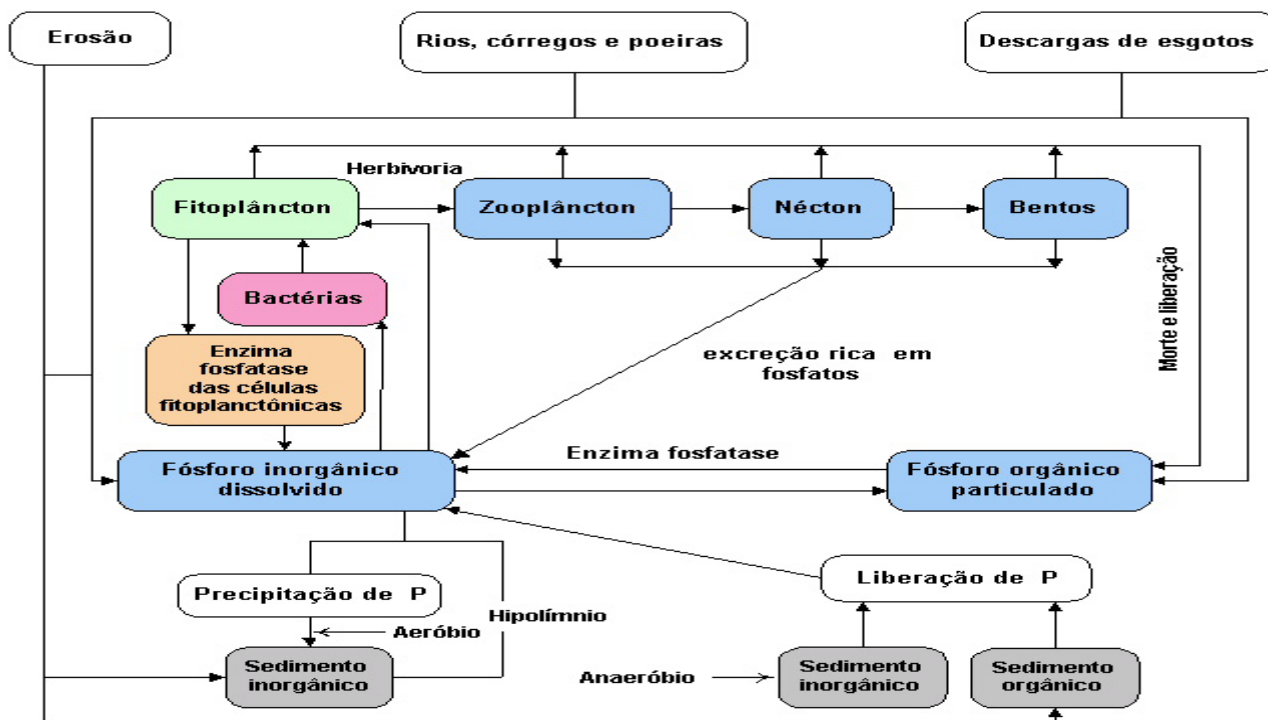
Erosão

Rios, córregos e poeiras

Descargas de esgotos

Herbivoria

Fitoplâncton

Zooplâncton

Nécton

Bentos

Bactérias

Morte e liberação

Enzima fosfatase das células fitoplanctônicas

excreção rica em fosfatos

Enzima fosfatase

Fósforo inorgânico dissolvido

Fósforo orgânico particulado

Precipitação de P

Liberação de P

Hipolímnio

Aeróbio

Sedimento inorgânico

Anaeróbio

Sedimento inorgânico

Sedimento orgânico